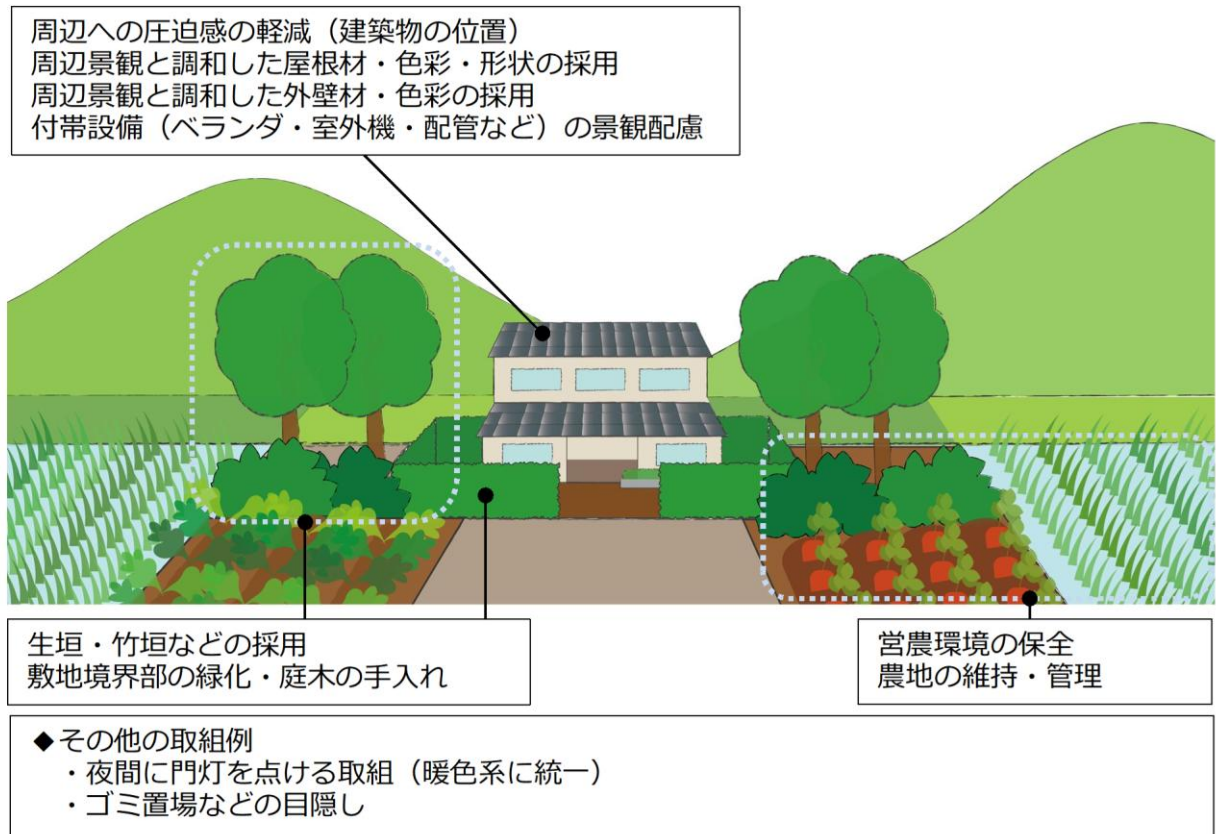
周辺への圧迫感の軽減（建築物の位置）
周辺景観と調和した屋根材・色彩・形状の採用
周辺景観と調和した外壁材・色彩の採用
付帯設備（ベランダ・室外機・配管など）の景観配慮

生垣・竹垣などの採用
敷地境界部の緑化・庭木の手入れ

営農環境の保全
農地の維持・管理

◆その他の取組例
・夜間に門灯を点ける取組（暖色系に統一）
・ゴミ置場などの目隠し